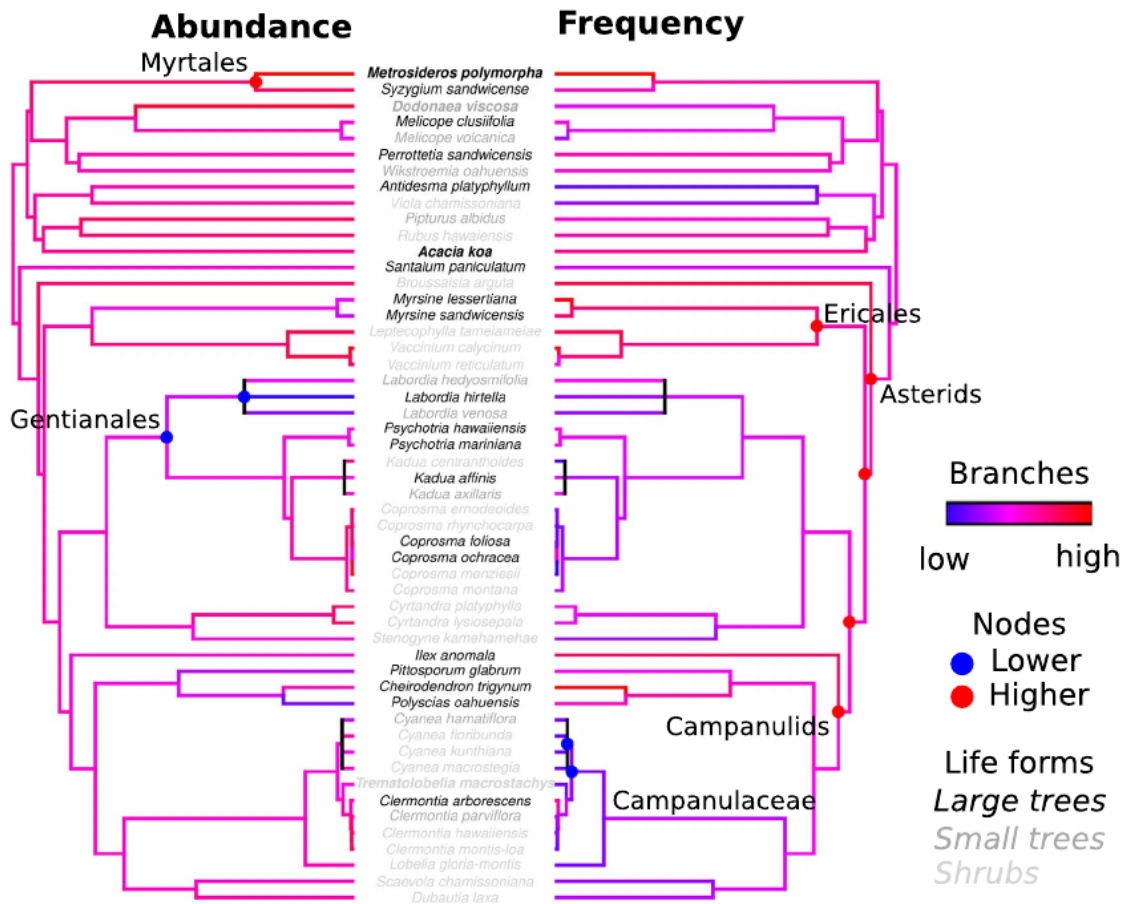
Abundance

Frequency

Myrtales

Metrosideros polymorpha
Syzygium sandwicense
Dodonaea viscosa
Melicope clusiifolia
Melicope volcanica
Perrottetia sandwicensis
Wikstroemia oahuensis
Antidesma platyphyllum
Viola chamissoniana
Pipturus albidus
Rubus hawaiensis
Acacia koa
Santalum paniculatum
Broussaisia arguta
Myrsine lessertiana
Myrsine sandwicensis
Leptecophylla tameiameiae
Vaccinium calycinum
Vaccinium reticulatum
Labordia hedyosmifolia
Labordia hirtella
Labordia venosa
Psychotria hawaiiensis
Psychotria mariniana
Kadua centranthoides
Kadua affinis
Kadua axillaris
Coprosma ernodeoides
Coprosma rhynchocarpa
Coprosma foliosa
Coprosma ochracea
Coprosma menziesii
Coprosma montana
Cyrtandra platyphylla
Cyrtandra lysiosepala
Stenogyne kamehamehae
Ilex anomala
Pittosporum glabrum
Cheirodendron trigynum
Polyscias oahuensis
Cyanea hamatiflora
Cyanea floribunda
Cyanea kunthiana
Cyanea macrostegia
Trematolobelia macrostachys
Clermontia arborescens
Clermontia parviflora
Clermontia hawaiiensis
Clermontia montis-loa
Lobelia gloria-montis
Scaevola chamissoniana
Dubautia laxa

Ericales

Asterids

Gentianales

Branches

low

high

Nodes

Lower

Higher

Campanulids

Campanulaceae

Life forms

Large trees

Small trees

Shrubs